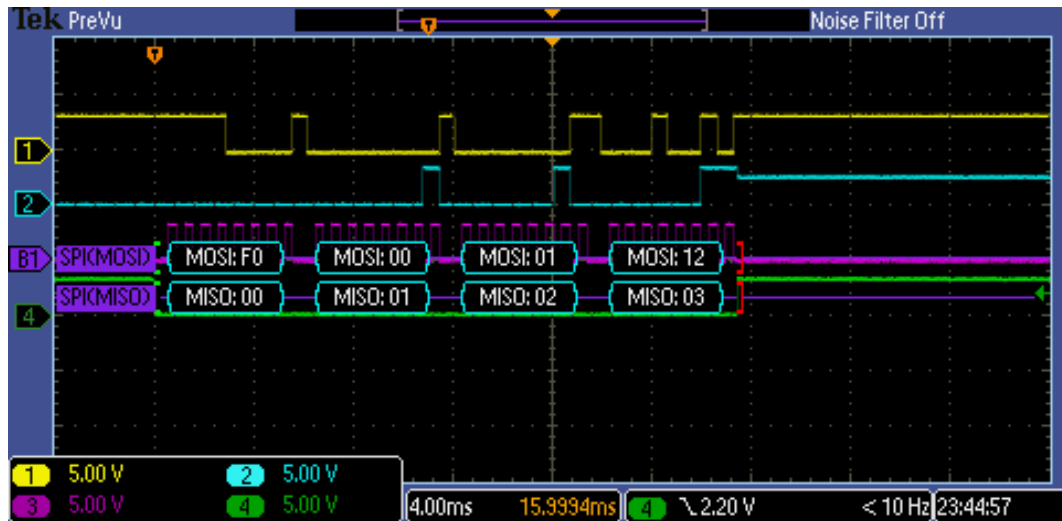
Tek PreVu
Noise Filter Off
1
2
B1
SPI(MOSI)
MOSI: F0
MOSI: 00
MOSI: 01
MOSI: 12
SPI(MISO)
MISO: 00
MISO: 01
MISO: 02
MISO: 03
4
1 5.00 V
2 5.00 V
3 5.00 V
4 5.00 V
4.00ms
15.9994ms
4 ╲ 2.20 V
< 10 Hz
23:44:57